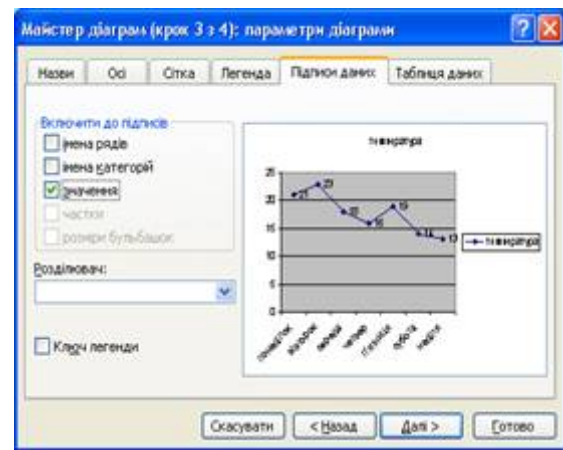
Майстер діаграм (крок 3 з 4): параметри діаграми

Назви | Осі | Сітка | Легенда | Підписи даних | Таблиця даних

Включити до підписів
імена рядів
імена категорій
значення
частки
розміри бульбашок

Роздільник:

Ключ легенди

температура

25
20
15
10
5
0

21 23 18 16 19 14 13

понеділок вівторок середа четвер п'ятниця субота неділя

температура

Скасувати | < Назад | Далі > | Готово